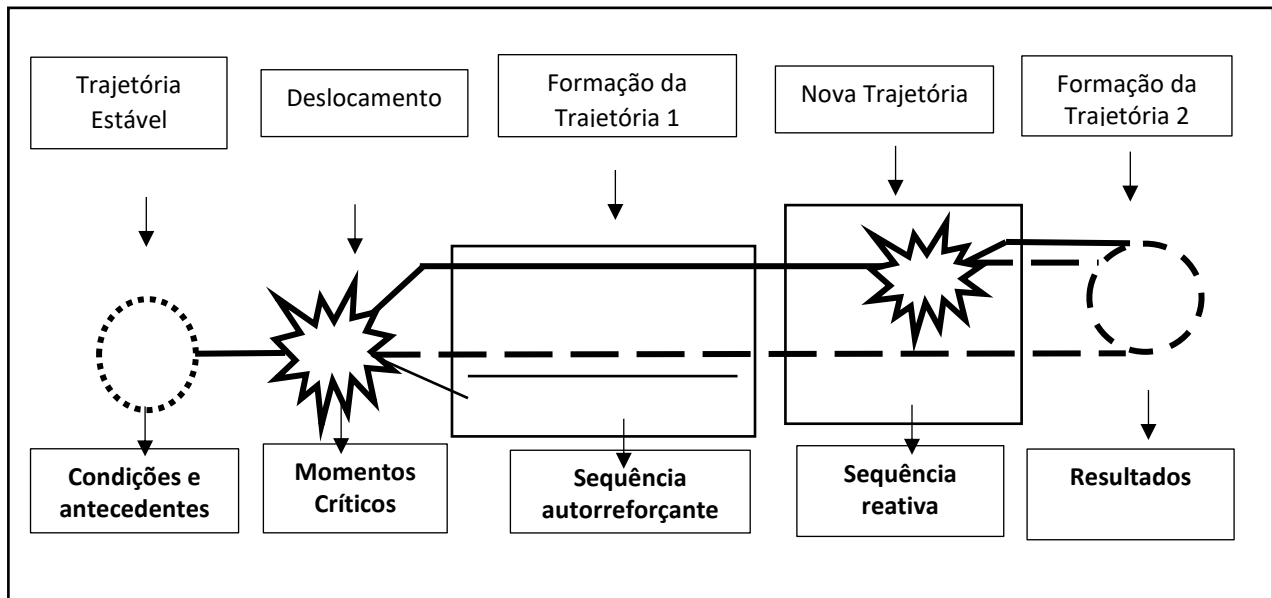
Trajetória Estável

Deslocamento

Formação da Trajetória 1

Nova Trajetória

Formação da Trajetória 2

Condições e antecedentes

Momentos Críticos

Sequência autorreforçante

Sequência reativa

Resultados